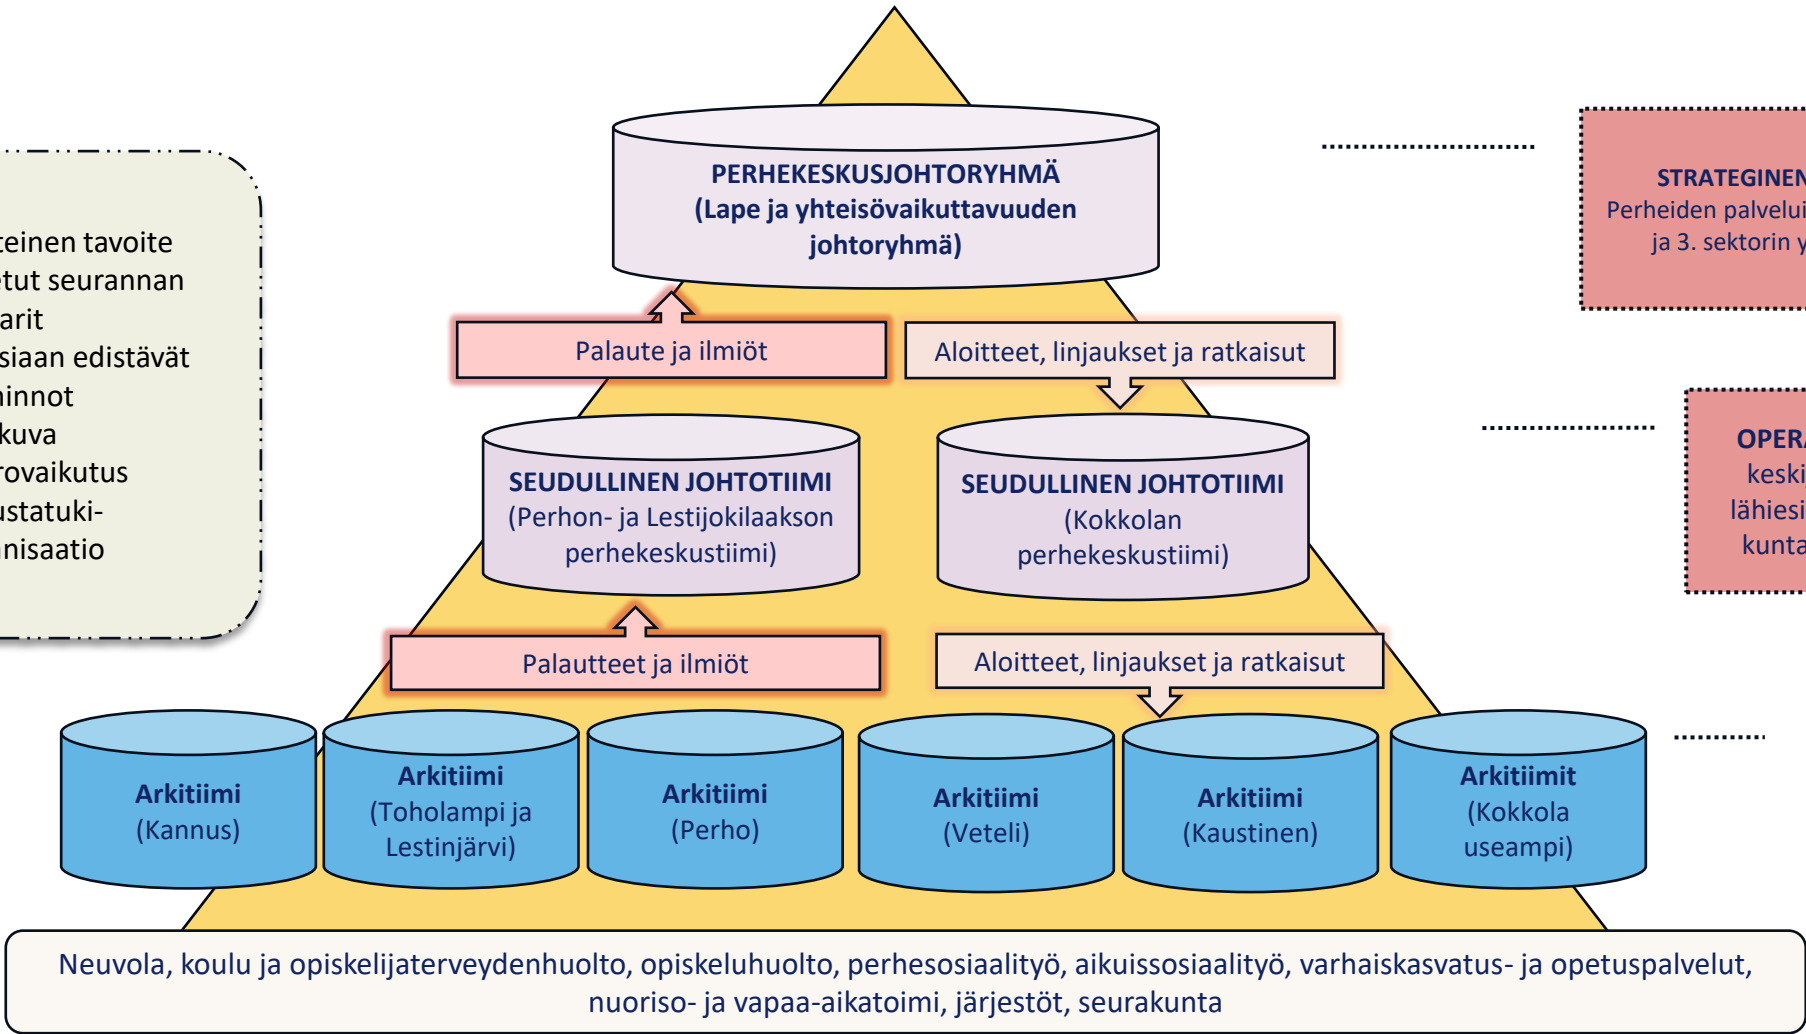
teinen tavoite
tut seurannan
arit
siaan edistävät
innot
kuva
rovaikutus
ustatuki-
nisaatio

PERHEKESKUSJOHTORYHMÄ
(Lape ja yhteisövaikuttavuuden johtoryhmä)

STRATEGINEN
Perheiden palvelui
ja 3. sektorin y

Palaute ja ilmiöt

Aloitteet, linjaukset ja ratkaisut

SEUDULLINEN JOHTOTIIMI
(Perhon- ja Lestijokilaakson perhekeskustiimi)

SEUDULLINEN JOHTOTIIMI
(Kokkolan perhekeskustiimi)

OPER
keski
lähiesi
kunta

Palautteet ja ilmiöt

Aloitteet, linjaukset ja ratkaisut

Arkitiimi
(Kannus)

Arkitiimi
(Toholampi ja Lestinjärvi)

Arkitiimi
(Perho)

Arkitiimi
(Veteli)

Arkitiimi
(Kaustinen)

Arkitiimit
(Kokkola useampi)

Neuvola, koulu ja opiskelijaterveydenhuolto, opiskeluhuolto, perhesosiaalityö, aikuissosiaalityö, varhaiskasvatus- ja opetuspalvelut, nuoriso- ja vapaa-aikatoimi, järjestöt, seurakunta